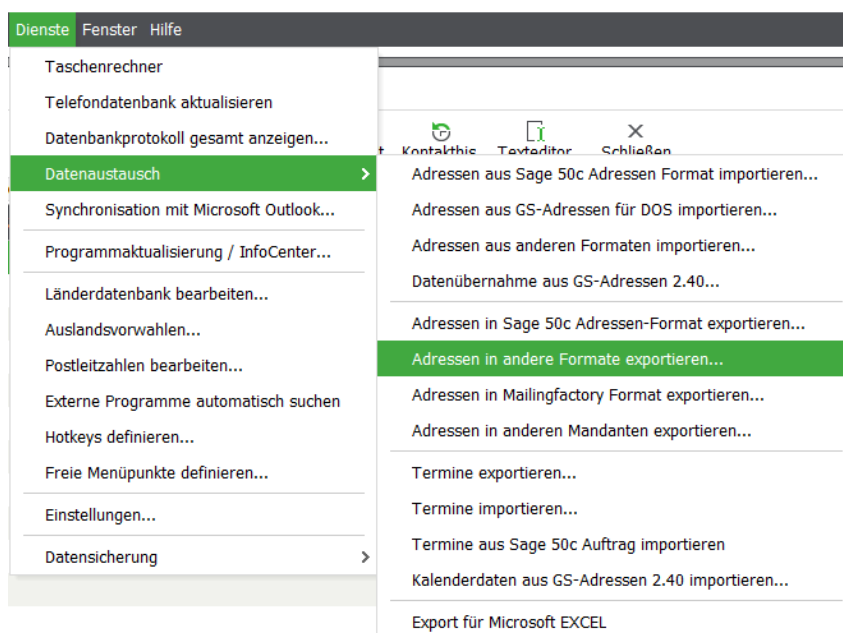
Dienste Fenster Hilfe

Taschenrechner
Telefondatenbank aktualisieren
Datenbankprotokoll gesamt anzeigen...
Datenaustausch
Synchronisation mit Microsoft Outlook...
Programmaktualisierung / InfoCenter...
Länderdatenbank bearbeiten...
Auslandsvorwahlen...
Postleitzahlen bearbeiten...
Externe Programme automatisch suchen
Hotkeys definieren...
Freie Menüpunkte definieren...
Einstellungen...
Datensicherung

t Kontakthis Texteditor Schließen

Adressen aus Sage 50c Adressen Format importieren...
Adressen aus GS-Adressen für DOS importieren...
Adressen aus anderen Formaten importieren...
Datenübernahme aus GS-Adressen 2.40...
Adressen in Sage 50c Adressen-Format exportieren...
Adressen in andere Formate exportieren...
Adressen in Mailingfactory Format exportieren...
Adressen in anderen Mandanten exportieren...
Termine exportieren...
Termine importieren...
Termine aus Sage 50c Auftrag importieren
Kalenderdaten aus GS-Adressen 2.40 importieren...
Export für Microsoft EXCEL